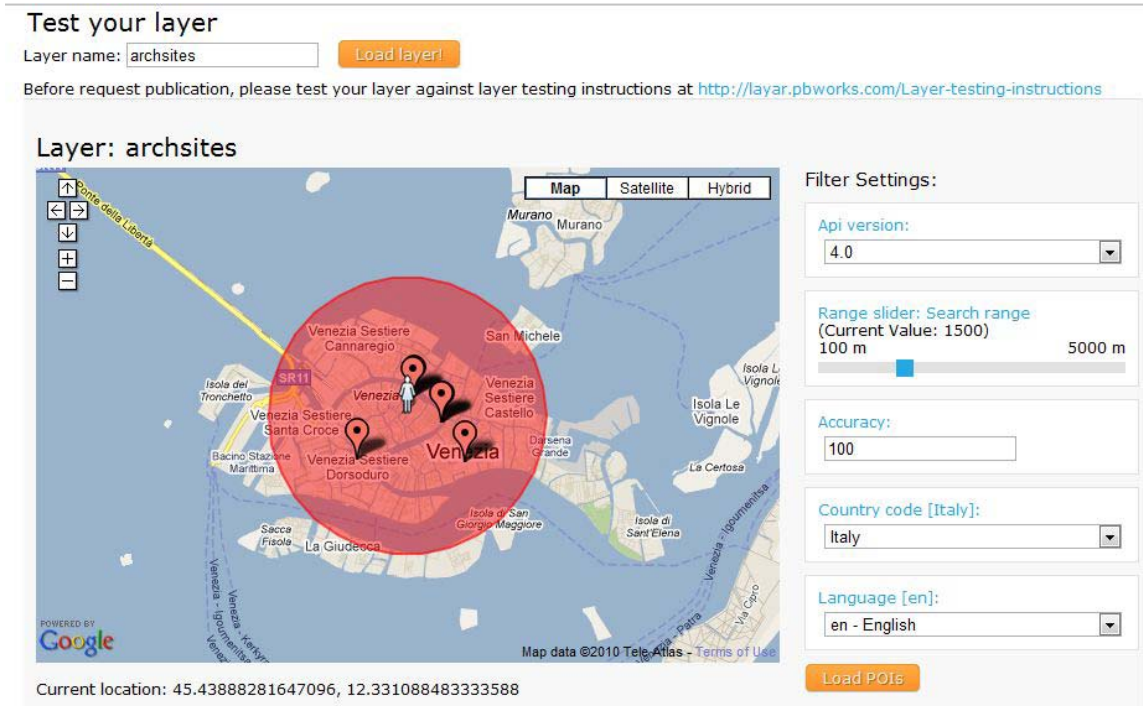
Test your layer

Layer name: archsites Load layer!

Before request publication, please test your layer against layer testing instructions at http://layar.pbworks.com/Layer-testing-instructions

Layer: archsites

Map Satellite Hybrid

Ponte della Libertà

Murano Murano

Venezia Sestiere Cannaregio

San Michele

SR11

Isola del Tronchetto

Venezia

Venezia Sestiere Castello

Isola Le Vignole

Isola Le Vignole

Venezia Sestiere Santa Croce

Bacino Stazione Marittima

Venezia Sestiere Dorsoduro

Venezia

Darsena Grande

La Certosa

Isola di San Giorgio Maggiore

Isola di Sant'Elena

Sacca Fisola

La Giudecca

POWERED BY Google

Map data ©2010 Tele Atlas - Terms of Use

Current location: 45.43888281647096, 12.331088483333588

Filter Settings:

Api version:

4.0

Range slider: Search range
(Current Value: 1500)
100 m 5000 m

Accuracy:

100

Country code [Italy]:

Italy

Language [en]:

en - English

Load POIs